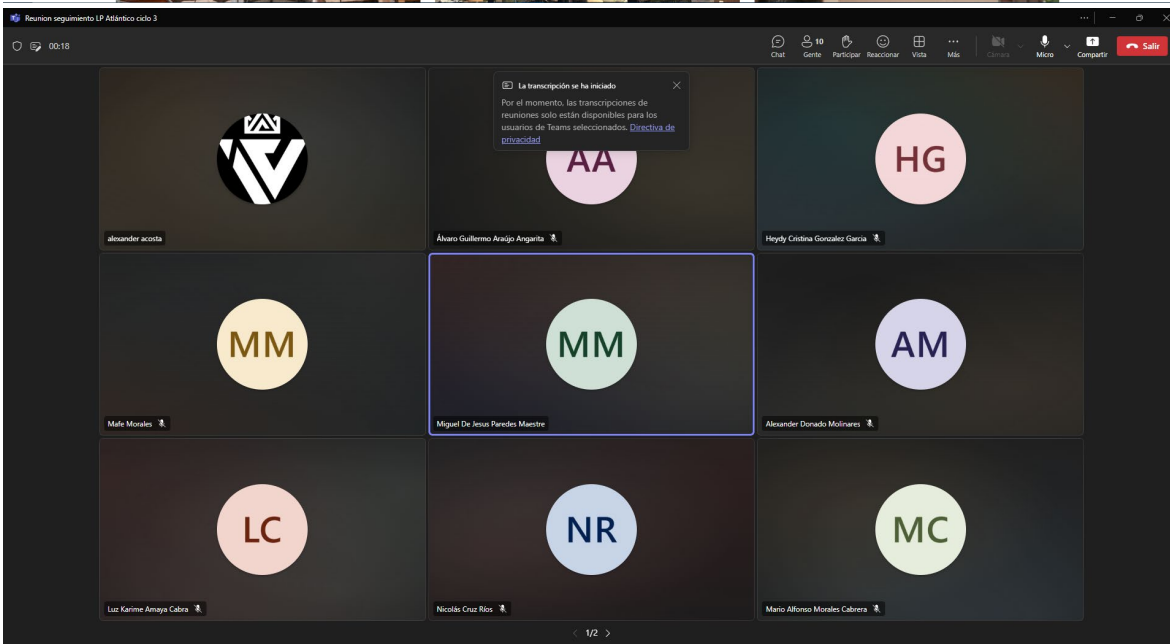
Reunion seguimiento LP Atlántico ciclo 3

00:18

Chat
10
Gente
Participar
Reaccionar
Vista
Más
Cámara
Micro
Compartir
Salir

La transcripción se ha iniciado

Por el momento, las transcripciones de reuniones solo están disponibles para los usuarios de Teams seleccionados. Directiva de privacidad

alexander acosta

AA
Álvaro Guillermo Araújo Angarita

HG
Heydy Cristina Gonzalez Garcia

MM
Mafe Morales

MM
Miguel De Jesus Paredes Maestre

AM
Alexander Donado Molinares

LC
Luz Karime Amaya Cabra

NR
Nicolás Cruz Ríos

MC
Mario Alfonso Morales Cabrera

1/2